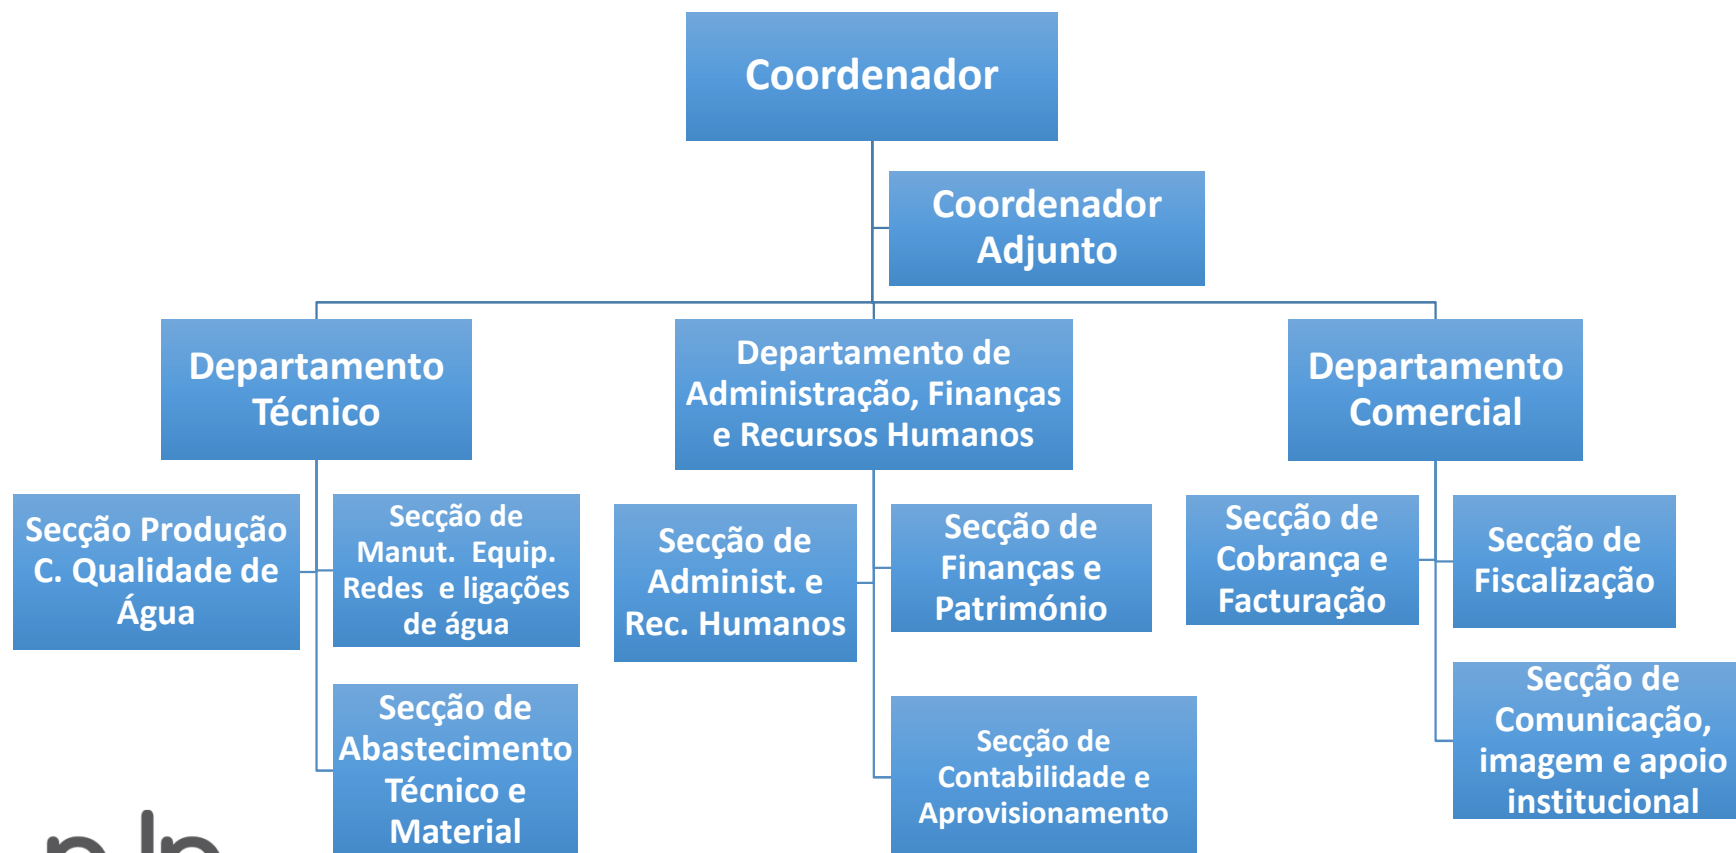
Coordenador

Coordenador Adjunto

Departamento Técnico

Departamento de Administração, Finanças e Recursos Humanos

Departamento Comercial

Secção Produção C. Qualidade de Água

Secção de Manut. Equip. Redes e ligações de água

Secção de Abastecimento Técnico e Material

Secção de Administ. e Rec. Humanos

Secção de Finanças e Património

Secção de Contabilidade e Aprovisionamento

Secção de Cobrança e Facturação

Secção de Fiscalização

Secção de Comunicação, imagem e apoio institucional